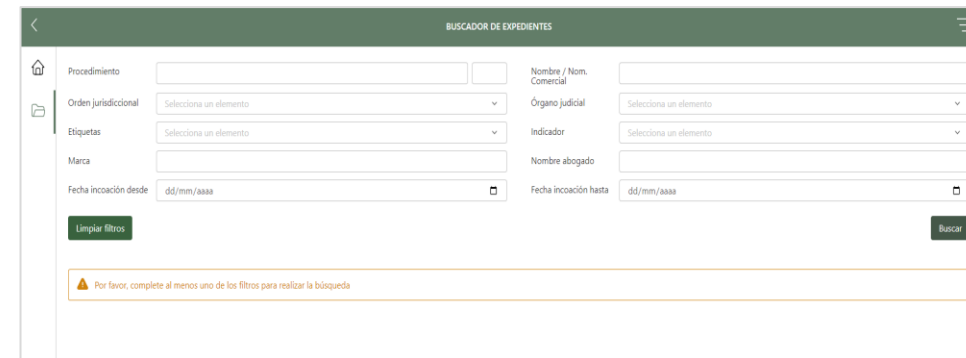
BUSCADOR DE EXPEDIENTES

Procedimiento

Nombre / Nom. Comercial

Orden jurisdiccional

Selecciona un elemento

Órgano judicial

Selecciona un elemento

Etiquetas

Selecciona un elemento

Indicador

Selecciona un elemento

Marca

Nombre abogado

Fecha incoación desde

dd/mm/aaaa

Fecha incoación hasta

dd/mm/aaaa

Limpiar filtros

Buscar

Por favor, complete al menos uno de los filtros para realizar la búsqueda